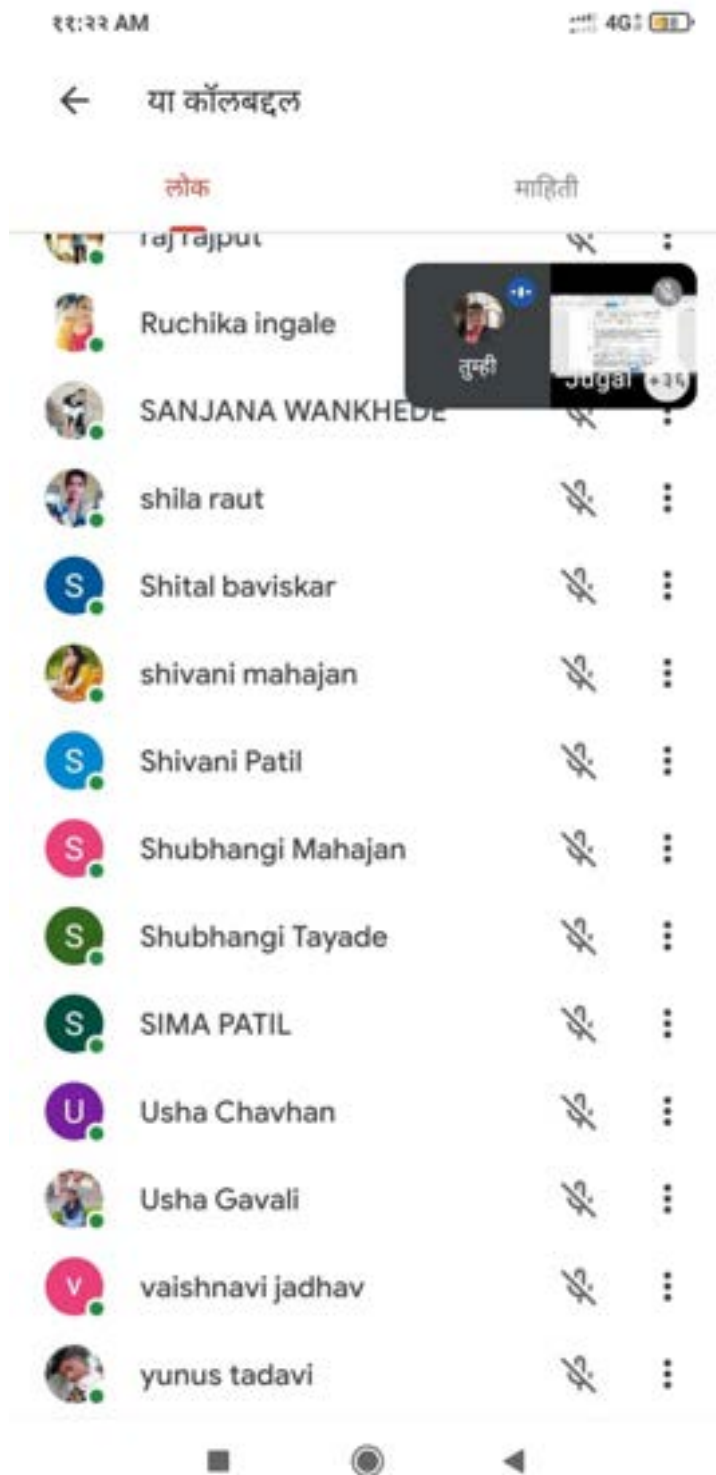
११:२२ AM

4G

← या कॉलबद्दल

लोक

माहिती

raj rajput

Ruchika ingale

तुम्ही

Jugal

+२५

SANJANA WANKHEDE

shila raut

S Shital baviskar

shivani mahajan

S Shivani Patil

S Shubhangi Mahajan

S Shubhangi Tayade

S SIMA PATIL

U Usha Chavhan

Usha Gavali

V vaishnavi jadhav

yunus tadavi